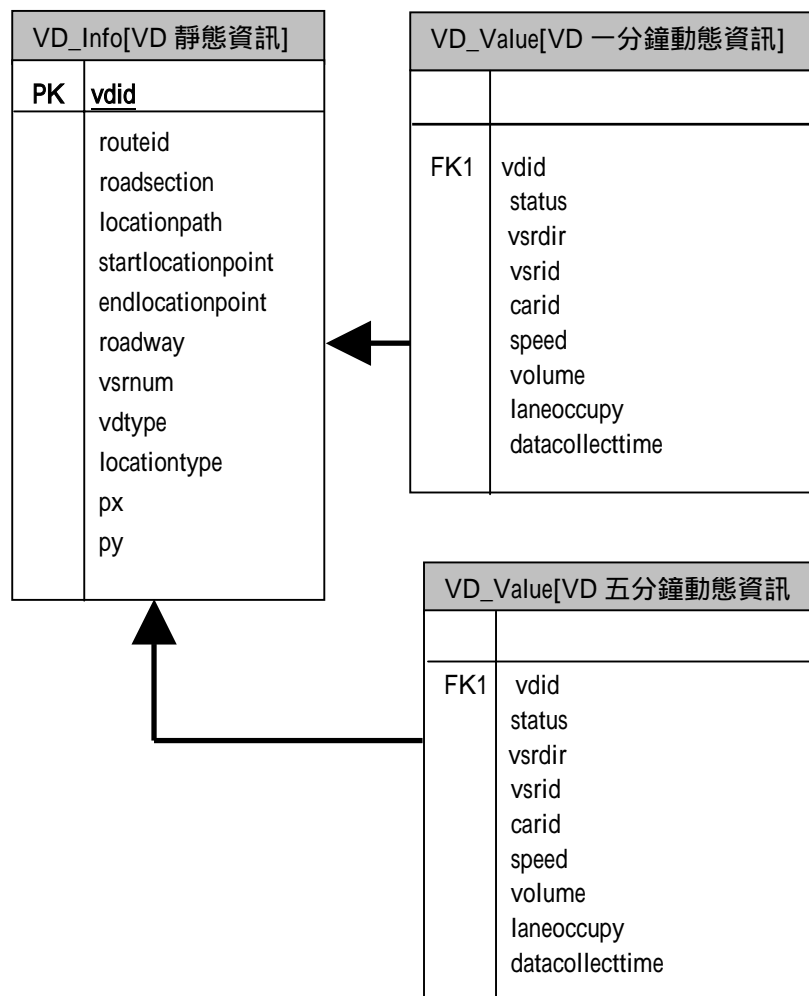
VD_Info[VD 靜態資訊]

PK vdid

routeid
roadsection
locationpath
startlocationpoint
endlocationpoint
roadway
vsrnum
vdtype
locationtype
px
py

VD_Value[VD 一分鐘動態資訊]

FK1 vdid
status
vsrdir
vsrid
carid
speed
volume
laneoccupy
datacollecttime

VD_Value[VD 五分鐘動態資訊

FK1 vdid
status
vsrdir
vsrid
carid
speed
volume
laneoccupy
datacollecttime